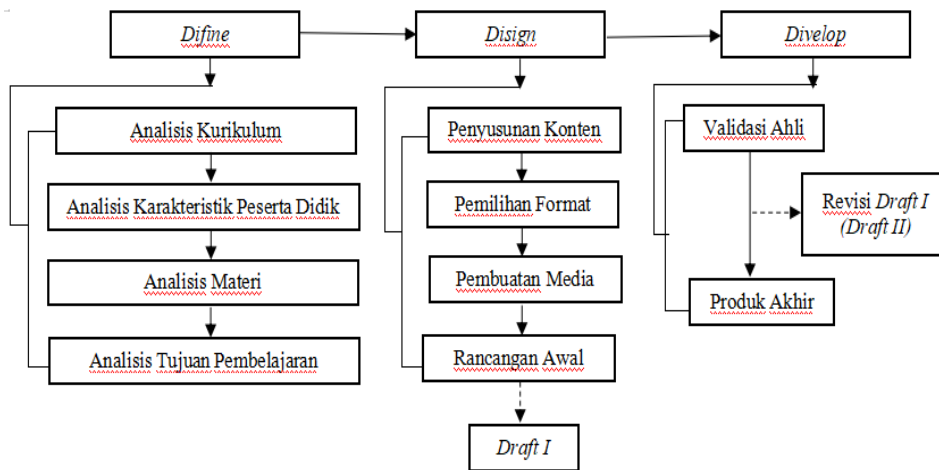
Difine

Analisis Kurikulum

Analisis Karakteristik Peserta Didik

Analisis Materi

Analisis Tujuan Pembelajaran

Disign

Penyusunan Konten

Pemilihan Format

Pembuatan Media

Rancangan Awal

Draft I

Divelop

Validasi Ahli

Revisi Draft I (Draft II)

Produk Akhir